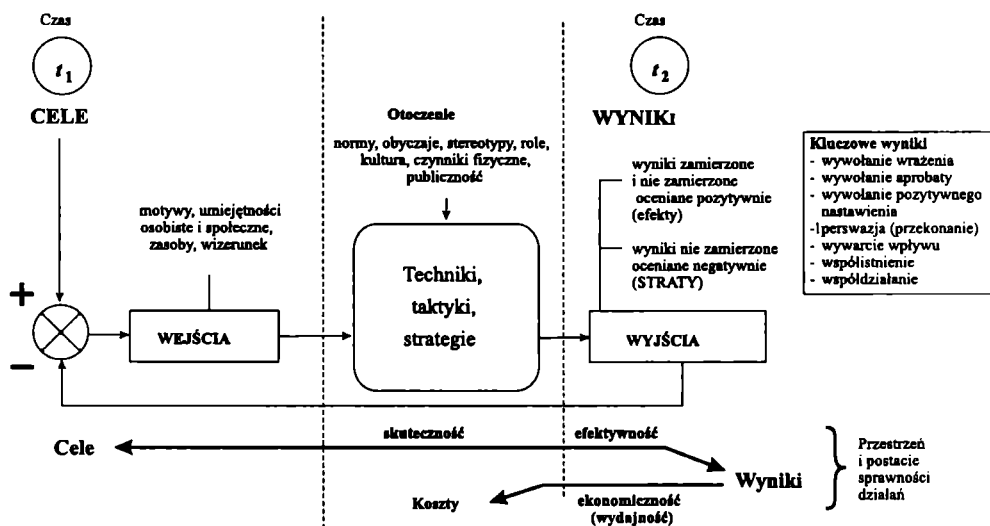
Czas

$t_1$

CELE

Otoczenie

normy, obyczaje, stereotypy, role, kultura, czynniki fizyczne, publiczność

Czas

$t_2$

WYNIKI

Kluczowe wyniki
- wywołanie wrażenia
- wywołanie aprobaty
- wywołanie pozytywnego nastawienia
-lperswazja (przekonanie)
- wywarcie wpływu
- współistnienie
- współdziałanie

wyniki zamierzone i nie zamierzone oceniane pozytywnie (efekty)

wyniki nie zamierzone oceniane negatywnie (STRATY)

motywy, umiejętności osobiste i społeczne, zasoby, wizerunek

+

−

WEJŚCIA

Techniki, taktyki, strategie

WYJŚCIA

Cele

skuteczność

efektywność

Wyniki

Przestrzeń i postacie sprawności działań

Koszty

ekonomiczność (wydajność)